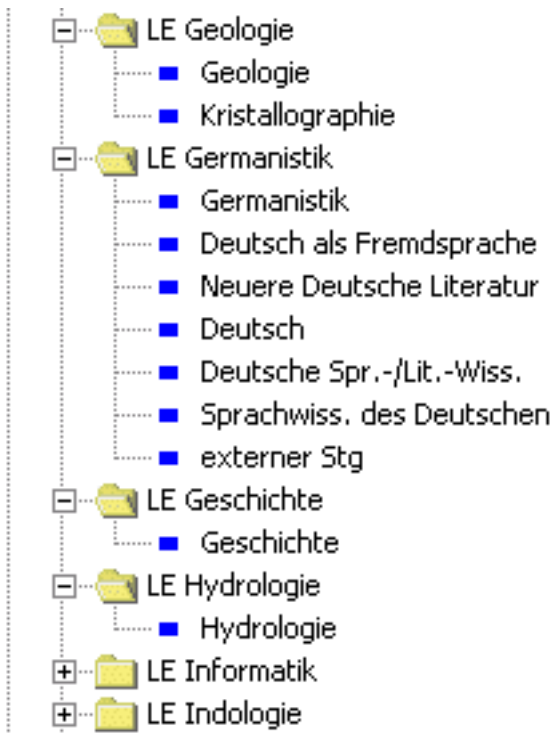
LE Geologie
Geologie
Kristallographie
LE Germanistik
Germanistik
Deutsch als Fremdsprache
Neuere Deutsche Literatur
Deutsch
Deutsche Spr.-/Lit.-Wiss.
Sprachwiss. des Deutschen
externer Stg
LE Geschichte
Geschichte
LE Hydrologie
Hydrologie
LE Informatik
LE Indologie